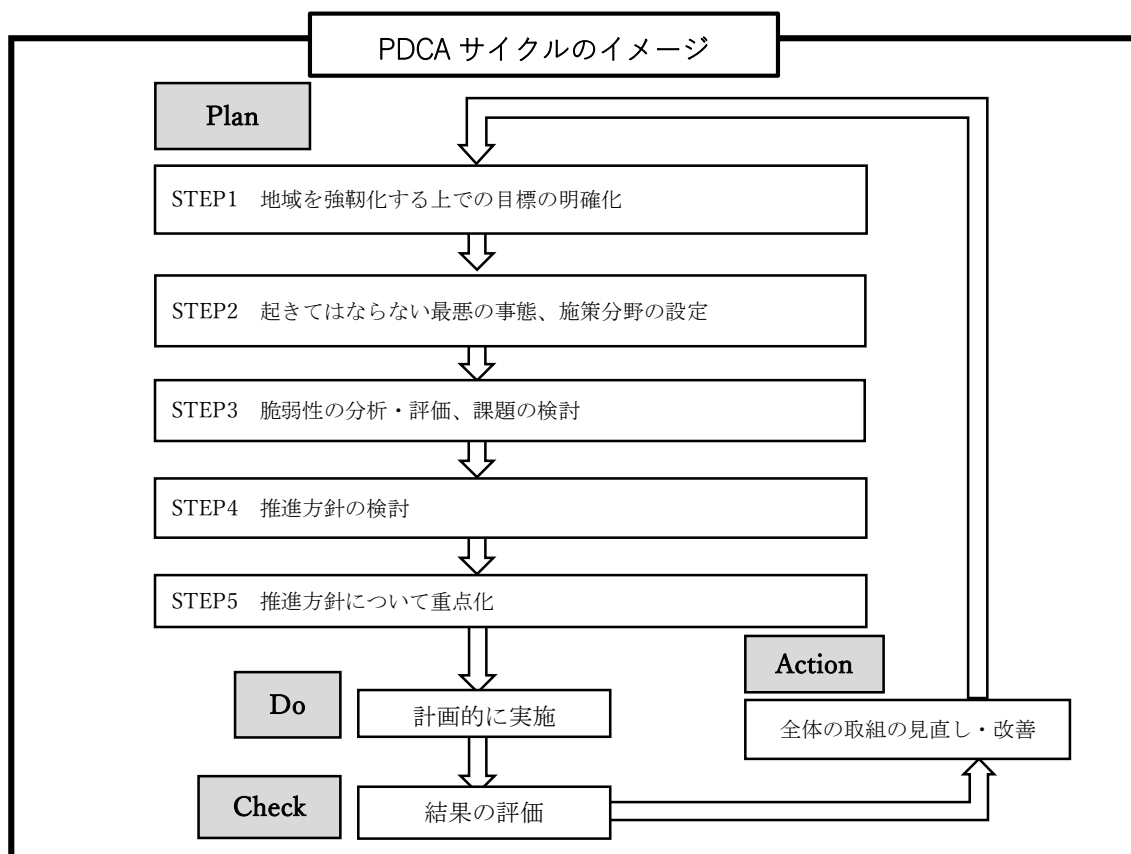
PDCA サイクルのイメージ

Plan

STEP1　地域を強靭化する上での目標の明確化

STEP2　起きてはならない最悪の事態、施策分野の設定

STEP3　脆弱性の分析・評価、課題の検討

STEP4　推進方針の検討

STEP5　推進方針について重点化

Action

全体の取組の見直し・改善

Do

計画的に実施

Check

結果の評価